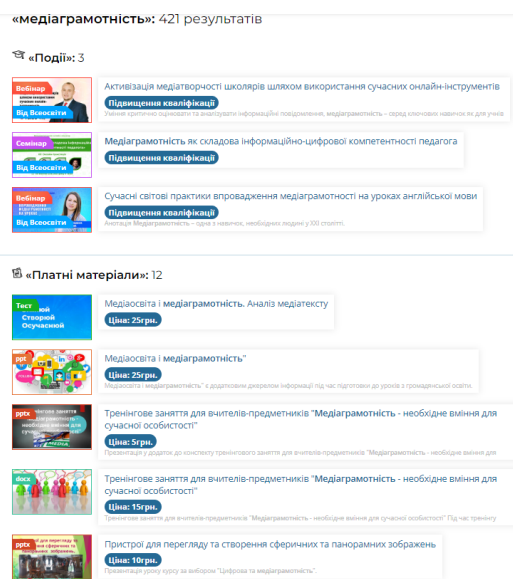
«медіаграмотність»: 421 результатів

«Події»: 3

Вебінар
Від Всеосвіти
Активізація медіатворчості школярів шляхом використання сучасних онлайн-інструментів
Підвищення кваліфікації
Уміння критично оцінювати та аналізувати інформаційні повідомлення, медіаграмотність - серед ключових навичок як для учнів

Семінар
Від Всеосвіти
Медіаграмотність як складова інформаційно-цифрової компетентності педагога
Підвищення кваліфікації

Вебінар
Від Всеосвіти
Сучасні світові практики впровадження медіаграмотності на уроках англійської мови
Підвищення кваліфікації
Анотація Медіаграмотність – одна з навичок, необхідних людині у XXI столітті.

«Платні матеріали»: 12

Тест
Створюй Осучасной
Медіаосвіта і медіаграмотність. Аналіз медіатексту
Ціна: 25грн.

ppt
Медіаосвіта і медіаграмотність"
Ціна: 25грн.
Медіаосвіта і медіаграмотність" з додатковим джерелом інформації під час підготовки до уроків з громадянської освіти.

pptx
Тренінгове заняття
Тренінгове заняття для вчителів-предметників "Медіаграмотність - необхідне вміння для сучасної особистості"
Ціна: 5грн.
Презентація у додаток до конспекту тренінгового заняття для вчителів-предметників "Медіаграмотність - необхідне вміння

docx
Тренінгове заняття для вчителів-предметників "Медіаграмотність - необхідне вміння для сучасної особистості"
Ціна: 15грн.
Тренінгове заняття для вчителів-предметників "Медіаграмотність - необхідне вміння для сучасної особистості" Під час тренінгу

pptx
Пристрої для перегляду та створення сферичних та панорамних зображень
Ціна: 10грн.
Презентація уроку курсу за вибором "Цифрова та медіаграмотність"